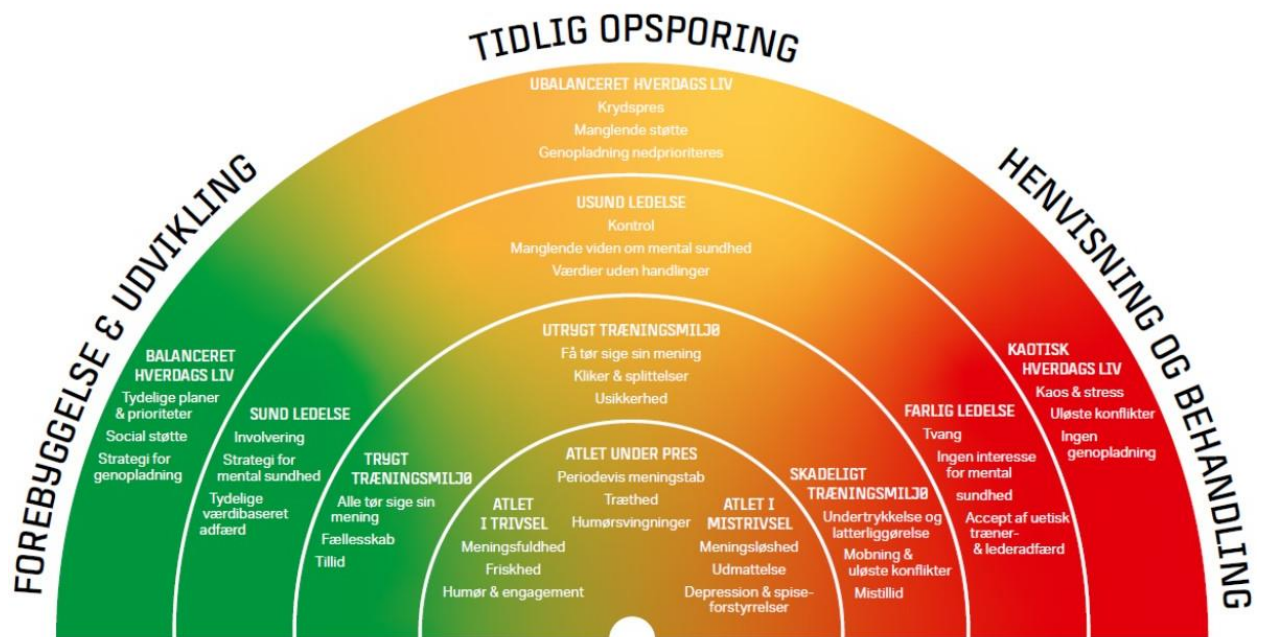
TIDLIG OPSPORING

FOREBYGGELSE & UDVIKLING

HENVISNING OG BEHANDLING

UBALANCERET HVERDAGS LIV
Krydspres
Manglende støtte
Genopladning nedprioriteres

USUND LEDELSE
Kontrol
Manglende viden om mental sundhed
Værdier uden handlinger

UTRYGT TRÆNINGSMILJØ
Få tør sige sin mening
Kliker & splittelser
Usikkerhed

ATLET UNDER PRES
Periodevis meningstab
Træthed
Humørsvingninger

BALANCERET HVERDAGS LIV
Tydelige planer & prioriteter
Social støtte
Strategi for genopladning

SUND LEDELSE
Involvering
Strategi for mental sundhed
Tydelige værdibaseret adfærd

TRYGT TRÆNINGSMILJØ
Alle tør sige sin mening
Fællesskab
Tillid

ATLET I TRIVSEL
Meningsfuldhed
Friskhed
Humør & engagement

ATLET I MISTRIVSEL
Meningsløshed
Udmattelse
Depression & spiseforstyrrelser

SKADELIGT TRÆNINGSMILJØ
Undertrykkelse og latterliggørelse
Mobning & uløste konflikter
Mistillid

FARLIG LEDELSE
Tvang
Ingen interesse for mental sundhed
Accept af uetisk træner- & lederadfærd

KAOTISK HVERDAGS LIV
Kaos & stress
Uløste konflikter
Ingen genopladning